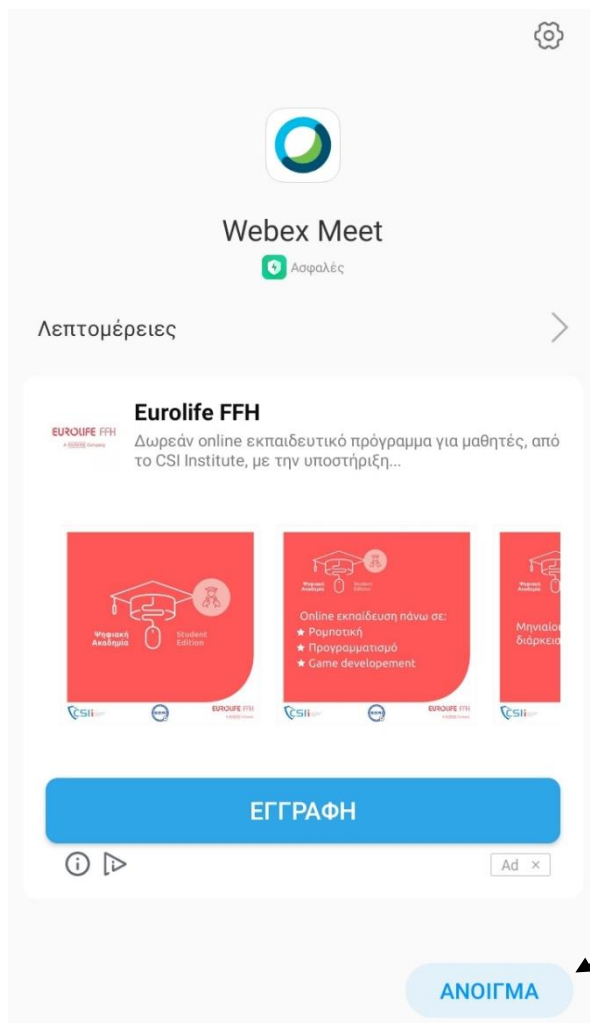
Webex Meet

Ασφαλές

Λεπτομέρειες

EUROLIFE FFH
A FAIRFAX Company

Eurolife FFH

Δωρεάν online εκπαιδευτικό πρόγραμμα για μαθητές, από το CSI Institute, με την υποστήριξη...

Ψηφιακή Ακαδημία
Student Edition
CSI
EUROLIFE FFH

Ψηφιακή Ακαδημία
Student Edition
Online εκπαίδευση πάνω σε:
★ Ρομποτική
★ Προγραμματισμό
★ Game developement
CSI
EUROLIFE FFH

Ψηφιακή Ακαδημία
Μηνιαίο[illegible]
διάρκεια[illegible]
CSI

ΕΓΓΡΑΦΗ

Ad ×

ΑΝΟΙΓΜΑ